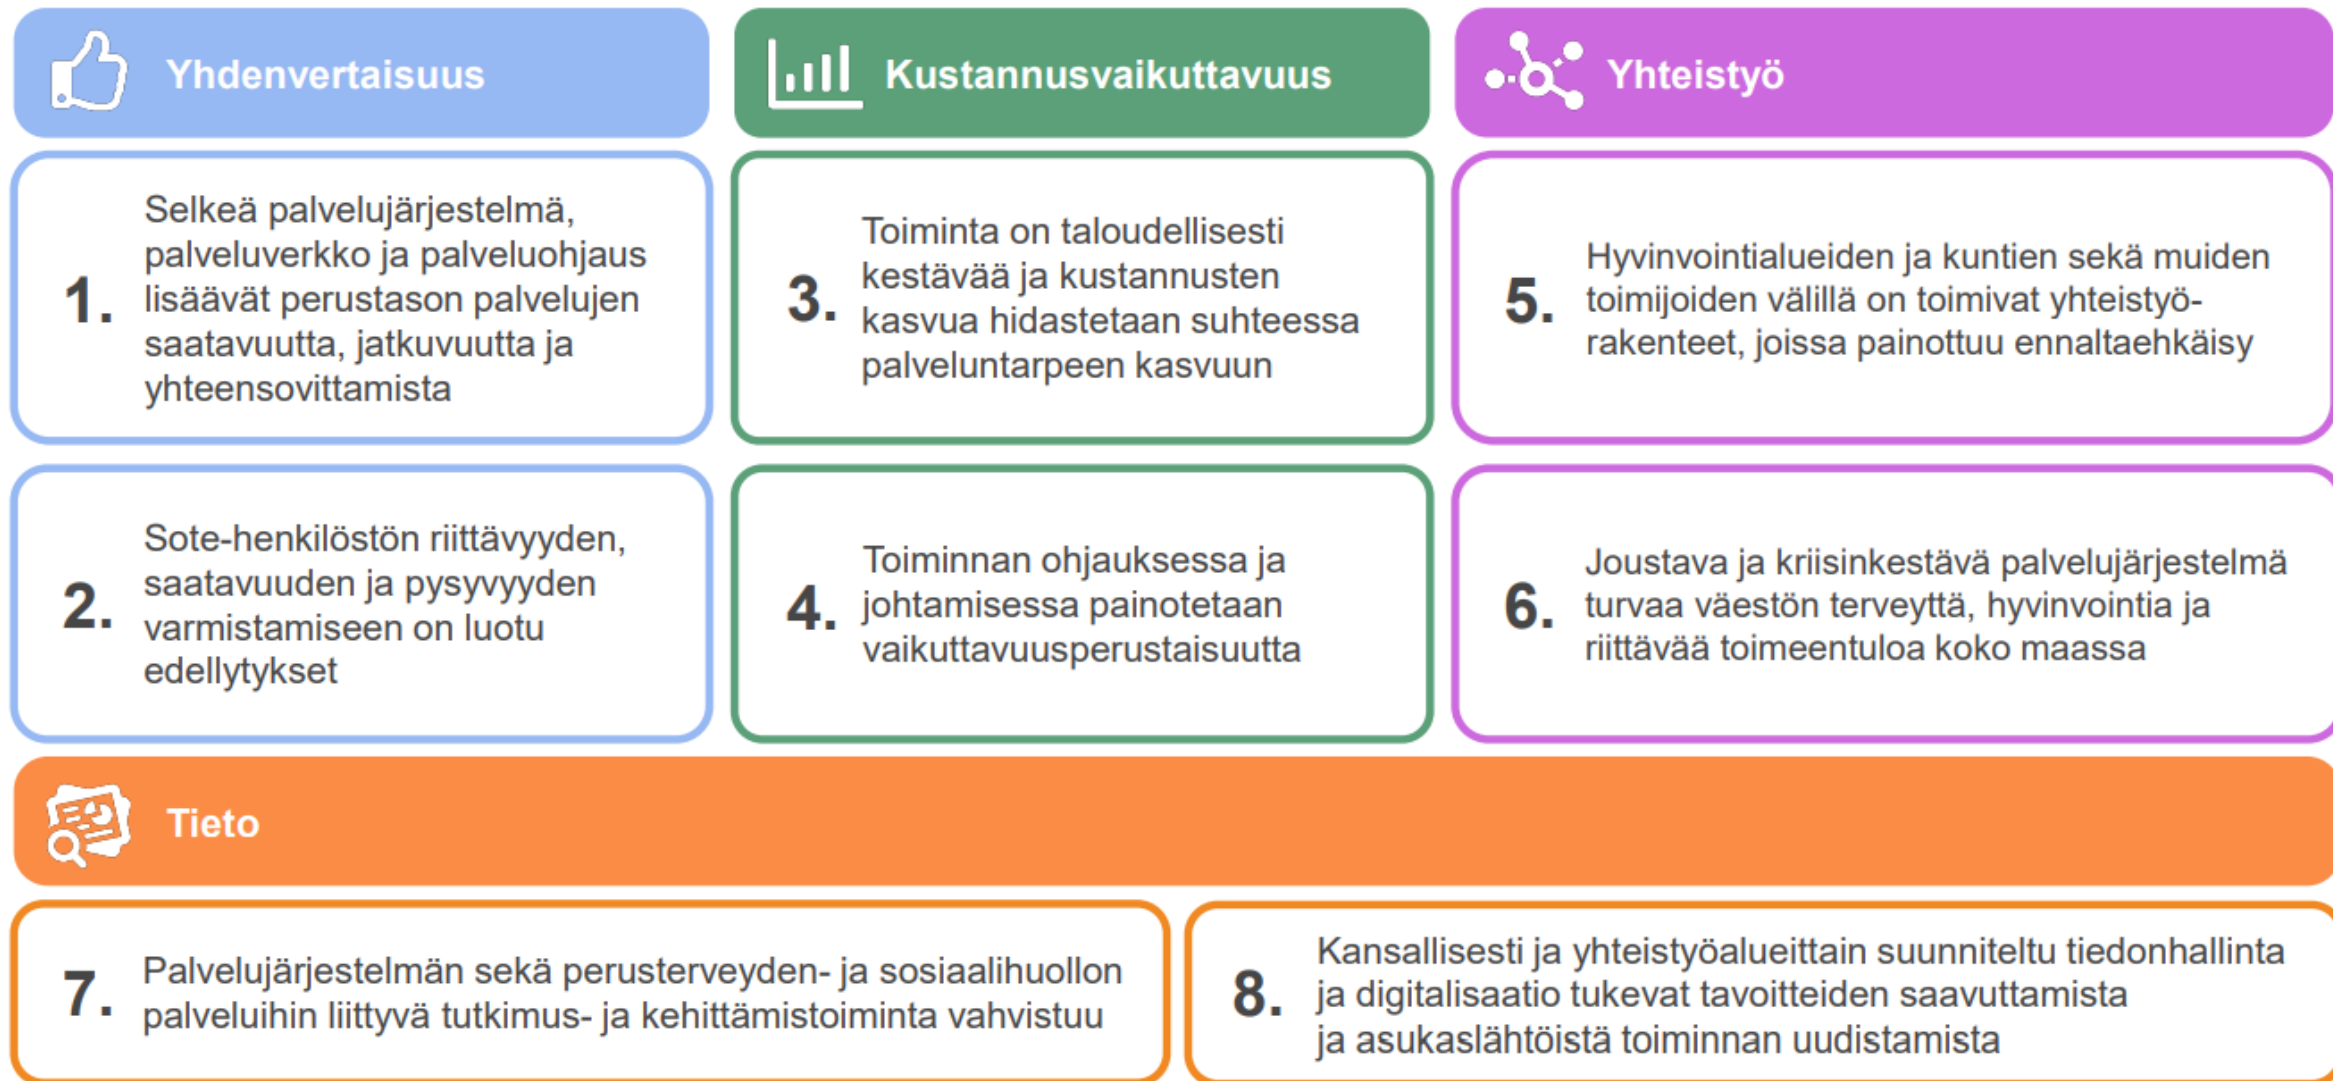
Yhdenvertaisuus

1. Selkeä palvelujärjestelmä, palveluverkko ja palveluohjaus lisäävät perustason palvelujen saatavuutta, jatkuvuutta ja yhteensovittamista

2. Sote-henkilöstön riittävyyden, saatavuuden ja pysyvyyden varmistamiseen on luotu edellytykset

Kustannusvaikuttavuus

3. Toiminta on taloudellisesti kestävää ja kustannusten kasvua hidastetaan suhteessa palveluntarpeen kasvuun

4. Toiminnan ohjauksessa ja johtamisessa painotetaan vaikuttavuusperustaisuutta

Yhteistyö

5. Hyvinvointialueiden ja kuntien sekä muiden toimijoiden välillä on toimivat yhteistyörakenteet, joissa painottuu ennaltaehkäisy

6. Joustava ja kriisinkestävä palvelujärjestelmä turvaa väestön terveyttä, hyvinvointia ja riittävää toimeentuloa koko maassa

Tieto

7. Palvelujärjestelmän sekä perusterveyden- ja sosiaalihuollon palveluihin liittyvä tutkimus- ja kehittämistoiminta vahvistuu

8. Kansallisesti ja yhteistyöalueittain suunniteltu tiedonhallinta ja digitalisaatio tukevat tavoitteiden saavuttamista ja asukaslähtöistä toiminnan uudistamista